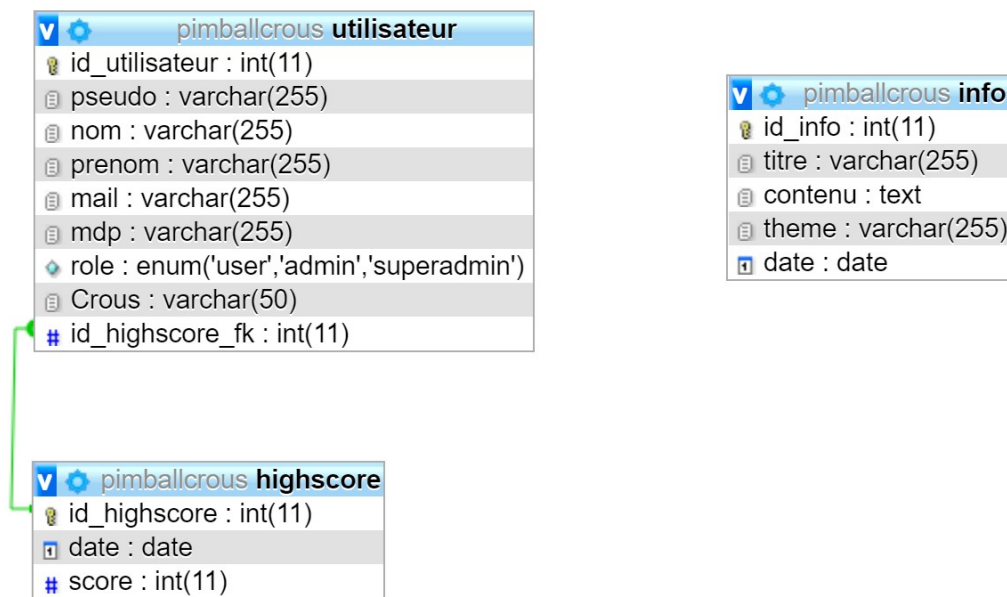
v pimballcrous utilisateur
id_utilisateur : int(11)
pseudo : varchar(255)
nom : varchar(255)
prenom : varchar(255)
mail : varchar(255)
mdp : varchar(255)
role : enum('user','admin','superadmin')
Crous : varchar(50)
# id_highscore_fk : int(11)

v pimballcrous info
id_info : int(11)
titre : varchar(255)
contenu : text
theme : varchar(255)
date : date

v pimballcrous highscore
id_highscore : int(11)
date : date
# score : int(11)